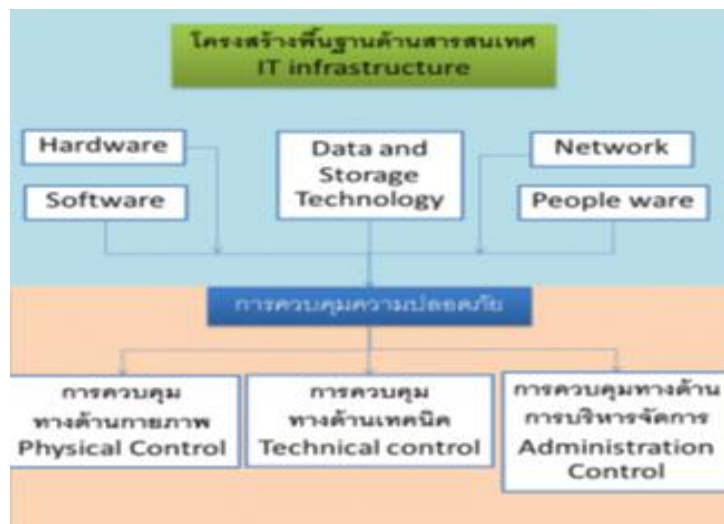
โครงสร้างพื้นฐานด้านสารสนเทศ
IT infrastructure

Hardware

Software

Data and Storage Technology

Network

People ware

การควบคุมความปลอดภัย

การควบคุมทางด้านกายภาพ Physical Control

การควบคุมทางด้านเทคนิค Technical control

การควบคุมทางด้านการบริหารจัดการ Administration Control